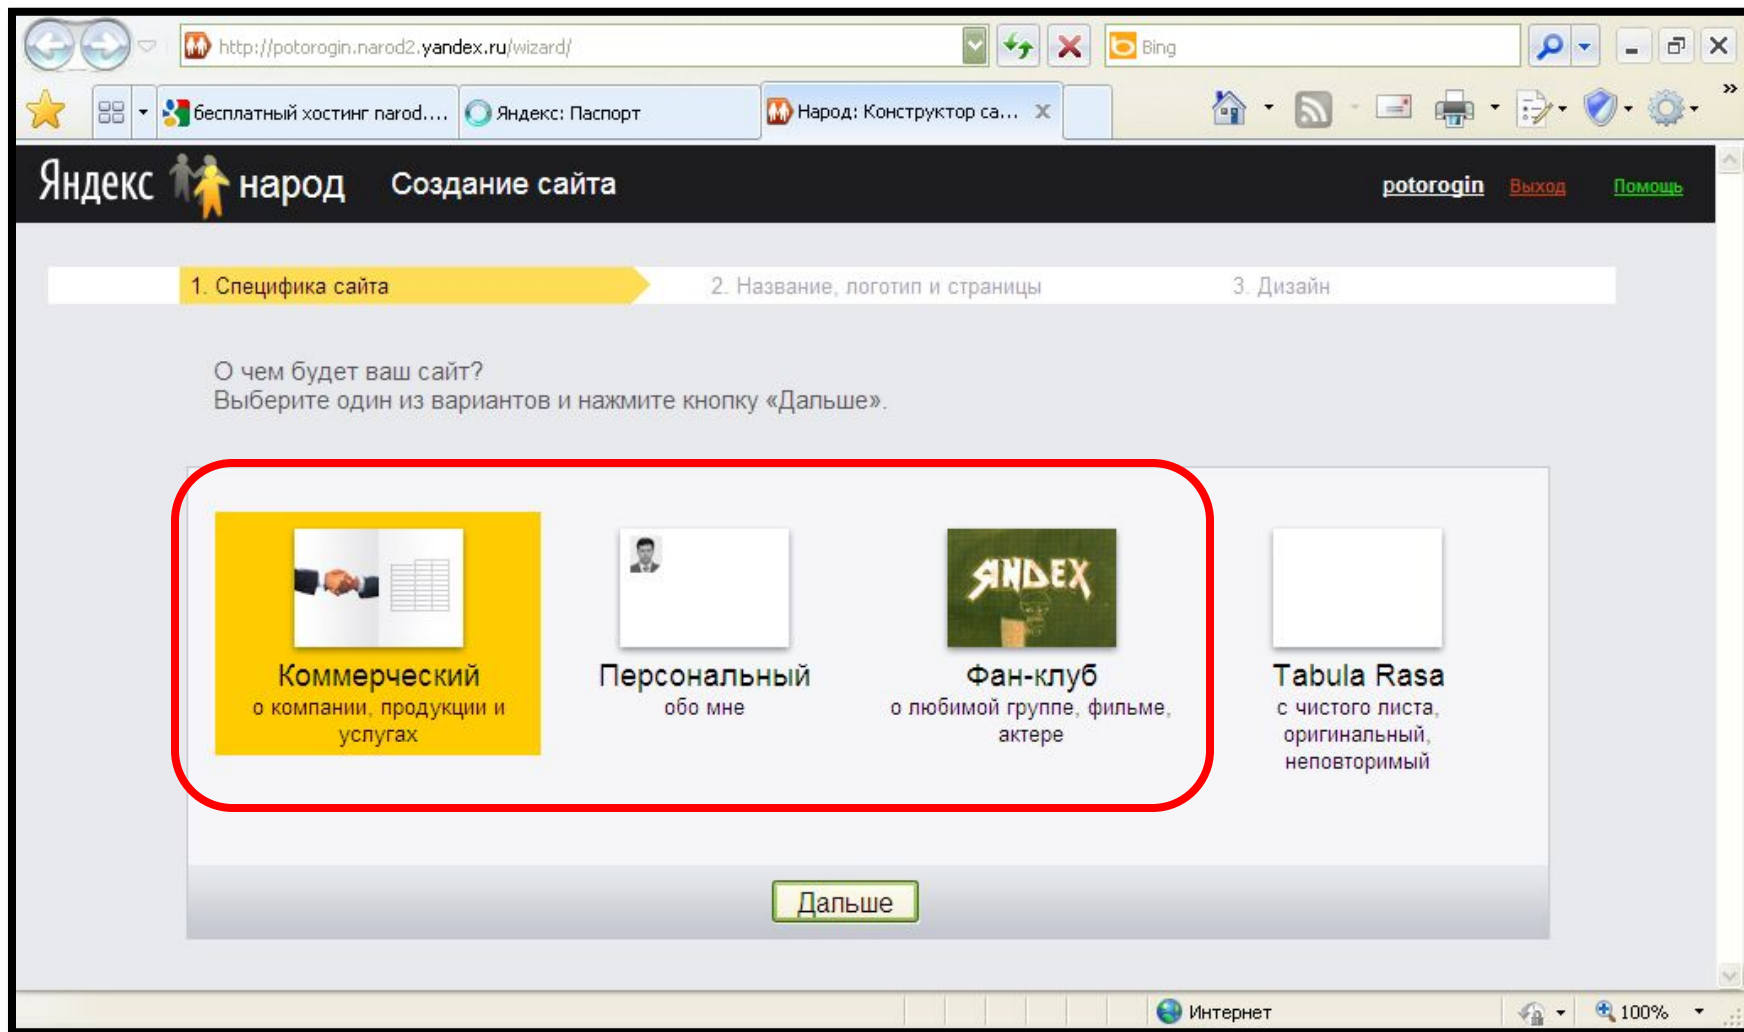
http://potorogin.narod2.yandex.ru/wizard/

Bing

бесплатный хостинг narod....

Яндекс: Паспорт

Народ: Конструктор са...

Яндекс народ Создание сайта

potorogin Выход Помощь

1. Специфика сайта

2. Название, логотип и страницы

3. Дизайн

О чем будет ваш сайт?
Выберите один из вариантов и нажмите кнопку «Дальше».

ЯNDEX

Коммерческий
о компании, продукции и услугах

Персональный
обо мне

Фан-клуб
о любимой группе, фильме, актере

Tabula Rasa
с чистого листа, оригинальный, неповторимый

Дальше

Интернет

100%